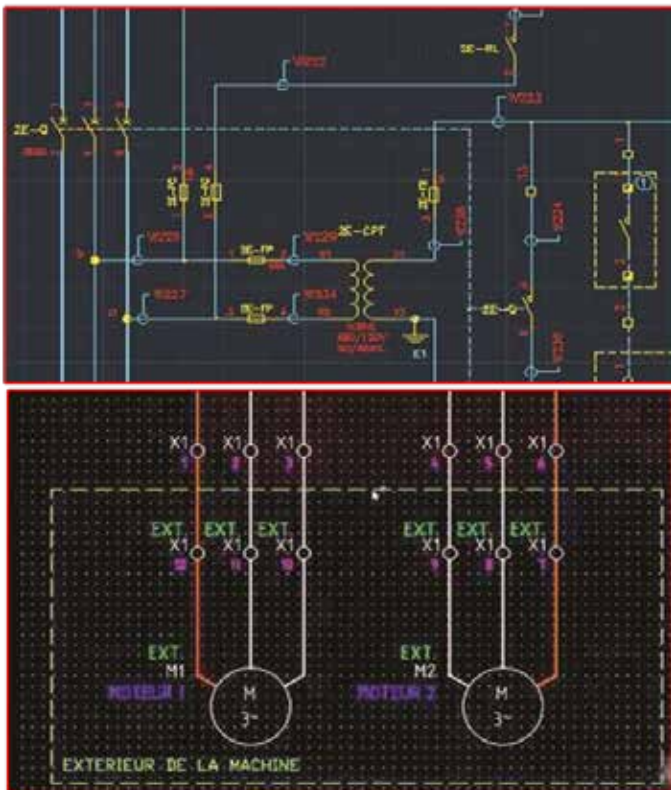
2E-Q
W222
2E-RL
W223
2E-CPT
2E-FP
W229
W224
E1
2E-Q

X1 X1 X1
3 2 1
X1 X1 X1
4 5 6
EXT. EXT. EXT.
X1 X1 X1
12 11 10
EXT. EXT. EXT.
X1 X1 X1
9 8 7
EXT.
M1
MOTEUR 1
M
3~
EXT.
M2
MOTEUR 2
M
3~
EXTERIEUR DE LA MACHINE